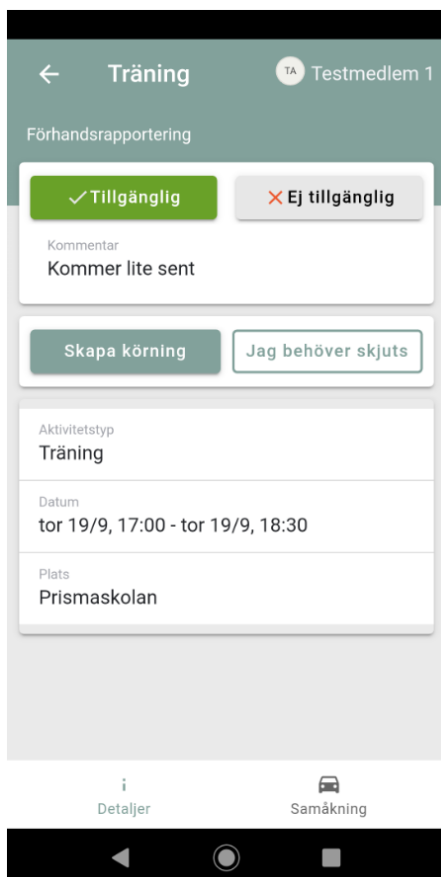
Träning

TA Testmedlem 1

Förhandsrapportering

✓Tillgänglig

✕Ej tillgänglig

Kommentar

Kommer lite sent

Skapa körning

Jag behöver skjuts

Aktivitetstyp

Träning

Datum

tor 19/9, 17:00 - tor 19/9, 18:30

Plats

Prismaskolan

i
Detaljer

Samåkning